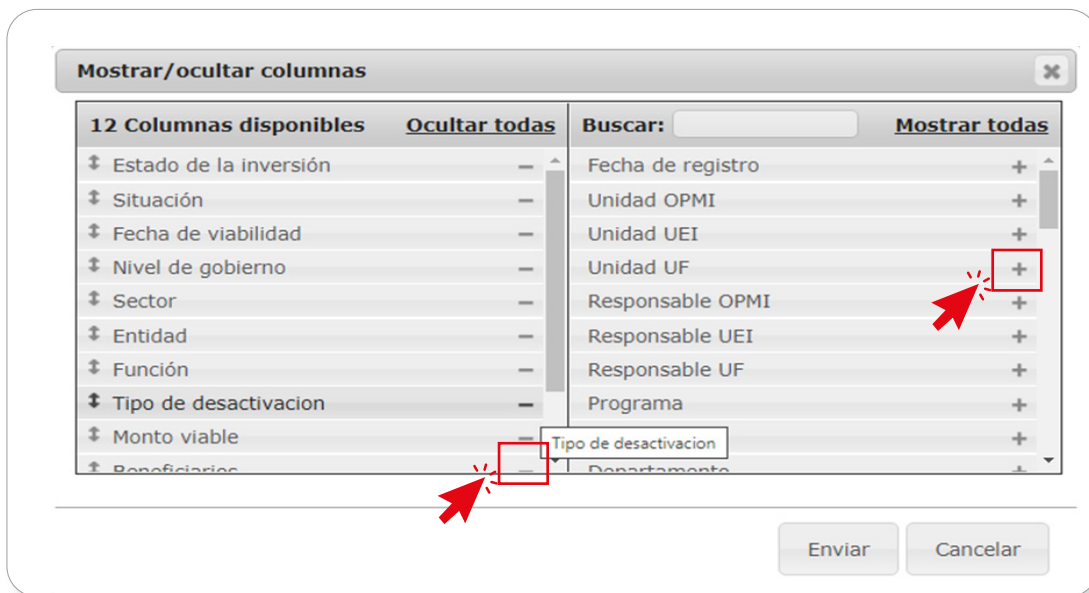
Mostrar/ocultar columnas

12 Columnas disponibles Ocultar todas

Estado de la inversión —
Situación —
Fecha de viabilidad —
Nivel de gobierno —
Sector —
Entidad —
Función —
Tipo de desactivacion —
Monto viable —
Beneficiarios —

Buscar: Mostrar todas

Fecha de registro +
Unidad OPMI +
Unidad UEI +
Unidad UF +
Responsable OPMI +
Responsable UEI +
Responsable UF +
Programa +
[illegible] +
Departamento +

Tipo de desactivacion

Enviar Cancelar